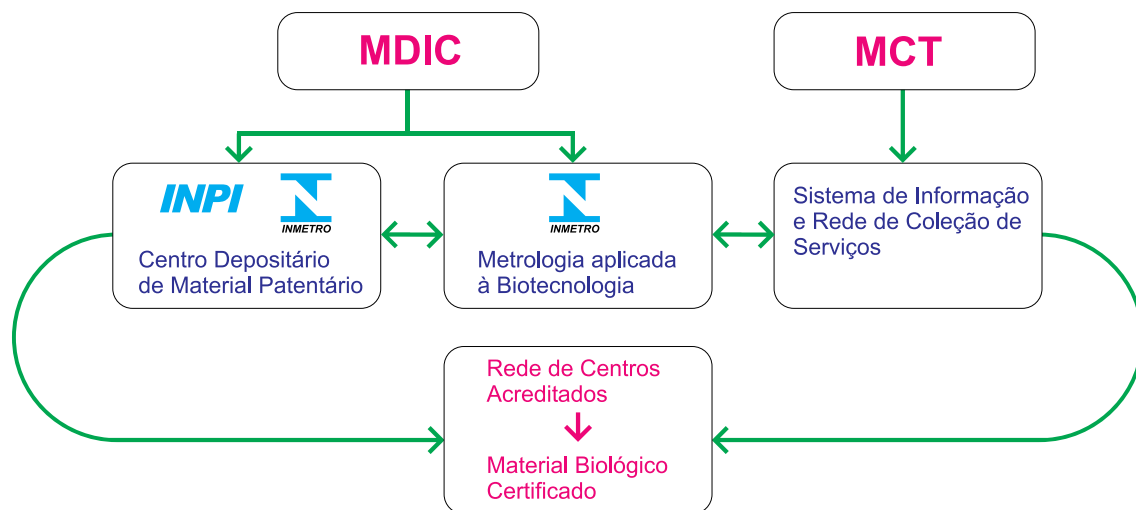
MDIC

MCT

INPI

INMETRO

Centro Depositário de Material Patentário

INMETRO

Metrologia aplicada à Biotecnologia

Sistema de Informação e Rede de Coleção de Serviços

Rede de Centros Acreditados

Material Biológico Certificado